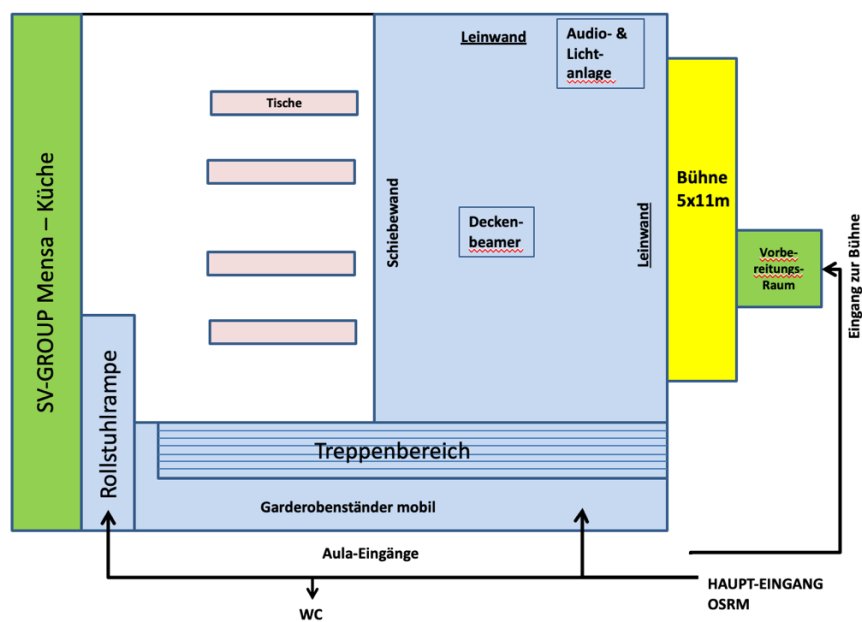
SV-GROUP Mensa – Küche

Tische

Leinwand

Audio- & Licht-anlage

Schiebewand

Decken-beamer

Leinwand

Bühne 5x11m

Vorbe-reitungs-Raum

Eingang zur Bühne

Rollstuhlrampe

Treppenbereich

Garderobenständer mobil

Aula-Eingänge

WC

HAUPT-EINGANG OSRM